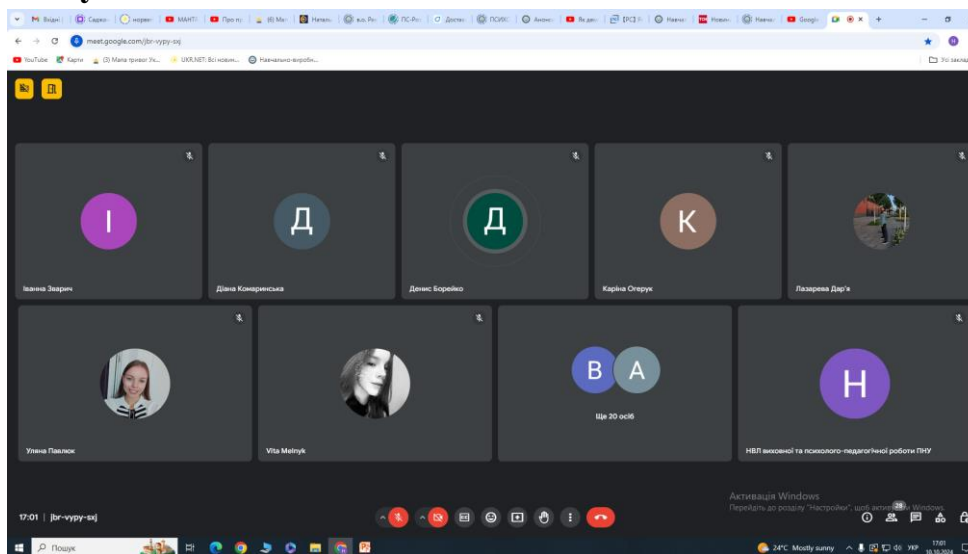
M Вхідні | Садочо | норми | MANTI | Про нз | (6) Ма | Напам | в.о. Ре | ПС-Ро | Доступ | ПСИХС | Аноні | Як дал | [PC] Н | Навча | Новин | Навча | Google

meet.google.com/jbr-vypy-sxj

YouTube Карти (3) Мапа тривог Ук... UKR.NET: Всі новини... Навчально-виробн...

Усі заклад

І
Іванна Зварич

Д
Діана Комаринська

Д
Денис Борейко

К
Каріна Огерук

Лазарева Дар'я

Уляна Павлюк

Vita Melnyk

В А
Ще 20 осіб

Н
НВЛ виховної та психолого-педагогічної роботи ПНУ

Активація Windows
Перейдіть до розділу "Настройки", щоб активу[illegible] Windows.

17:01 | jbr-vypy-sxj

29

Пошук

24°C Mostly sunny УКР 17:01 10.10.2024